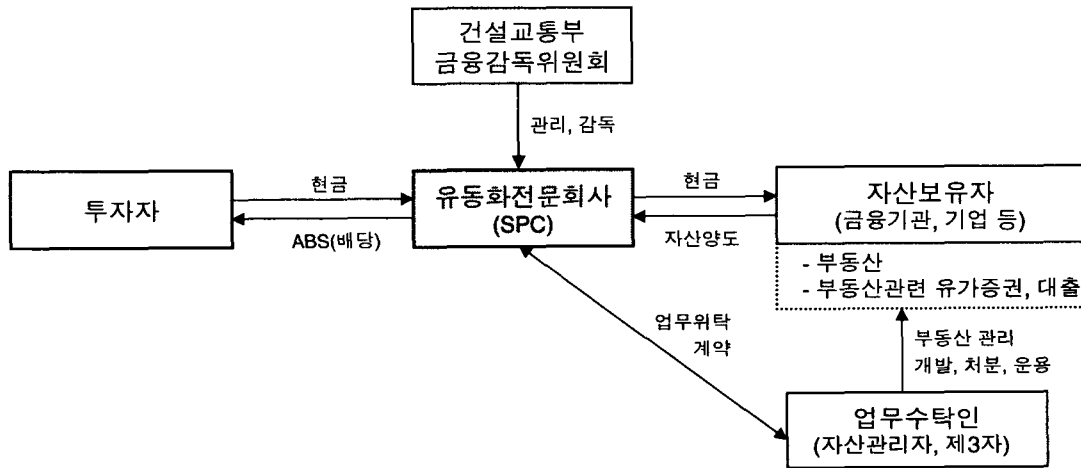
건설교통부
금융감독위원회

관리, 감독

투자자

현금

ABS(배당)

유동화전문회사
(SPC)

현금

자산양도

자산보유자
(금융기관, 기업 등)

- 부동산
- 부동산관련 유가증권, 대출

업무위탁
계약

부동산 관리
개발, 처분, 운용

업무수탁인
(자산관리자, 제3자)